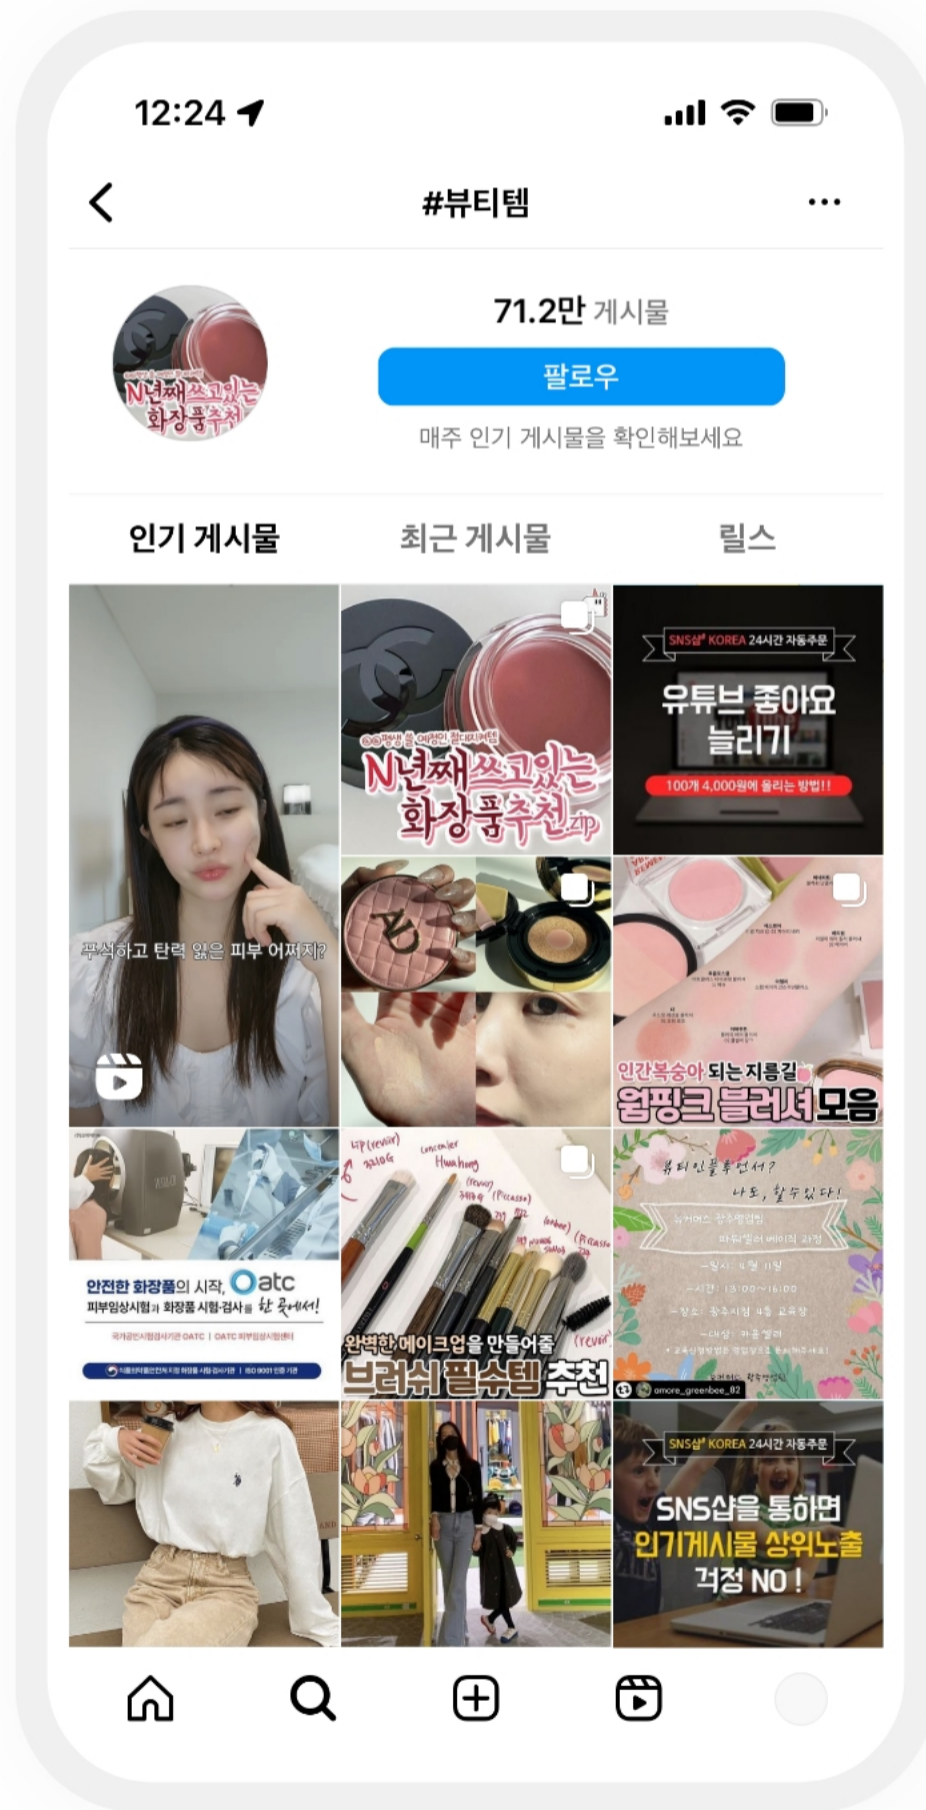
12:24

#뷰티템

N년째쓰고있는 화장품추천

71.2만 게시물

팔로우

매주 인기 게시물을 확인해보세요

인기 게시물

최근 게시물

릴스

푸석하고 탄력 잃은 피부 어쩌지?

N년째쓰고있는 화장품추천.zip

SNS샵 KOREA 24시간 자동주문

유튜브 좋아요 늘리기

100개 4,000원에 올리는 방법!!

인간복숭아 되는 지름길 웜핑크 블러셔모음

안전한 화장품의 시작, Oatc

피부임상시험과 화장품 시험·검사를 한 곳에서!

lip (revoir)

concealer

Hwahong

완벽한 메이크업을 만들어줄 브러쉬 필수템 추천

뷰티인플루언서?

나도, 할 수 있다!

amore_greenbee_82

SNS샵 KOREA 24시간 자동주문

SNS샵을 통하면 인기게시물 상위노출 걱정 NO!